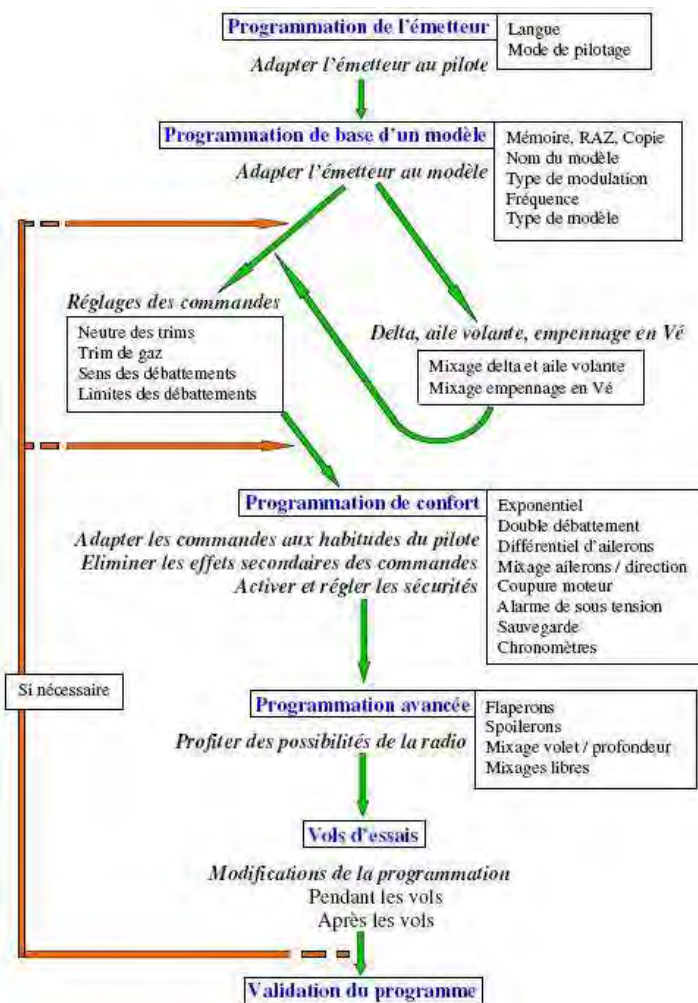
Programmation de l'émetteur

Langue
Mode de pilotage

Adapter l'émetteur au pilote

Programmation de base d'un modèle

Mémoire, RAZ, Copie
Nom du modèle
Type de modulation
Fréquence
Type de modèle

Adapter l'émetteur au modèle

Réglages des commandes

Neutre des trims
Trim de gaz
Sens des débattements
Limites des débattements

Delta, aile volante, empennage en Vé

Mixage delta et aile volante
Mixage empennage en Vé

Programmation de confort

Exponentiel
Double débattement
Différentiel d'ailerons
Mixage ailerons / direction
Coupure moteur
Alarme de sous tension
Sauvegarde
Chronomètres

Adapter les commandes aux habitudes du pilote
Eliminer les effets secondaires des commandes
Activer et régler les sécurités

Si nécessaire

Programmation avancée

Flaperons
Spoilerons
Mixage volet / profondeur
Mixages libres

Profiter des possibilités de la radio

Vols d'essais

Modifications de la programmation
Pendant les vols
Après les vols

Validation du programme